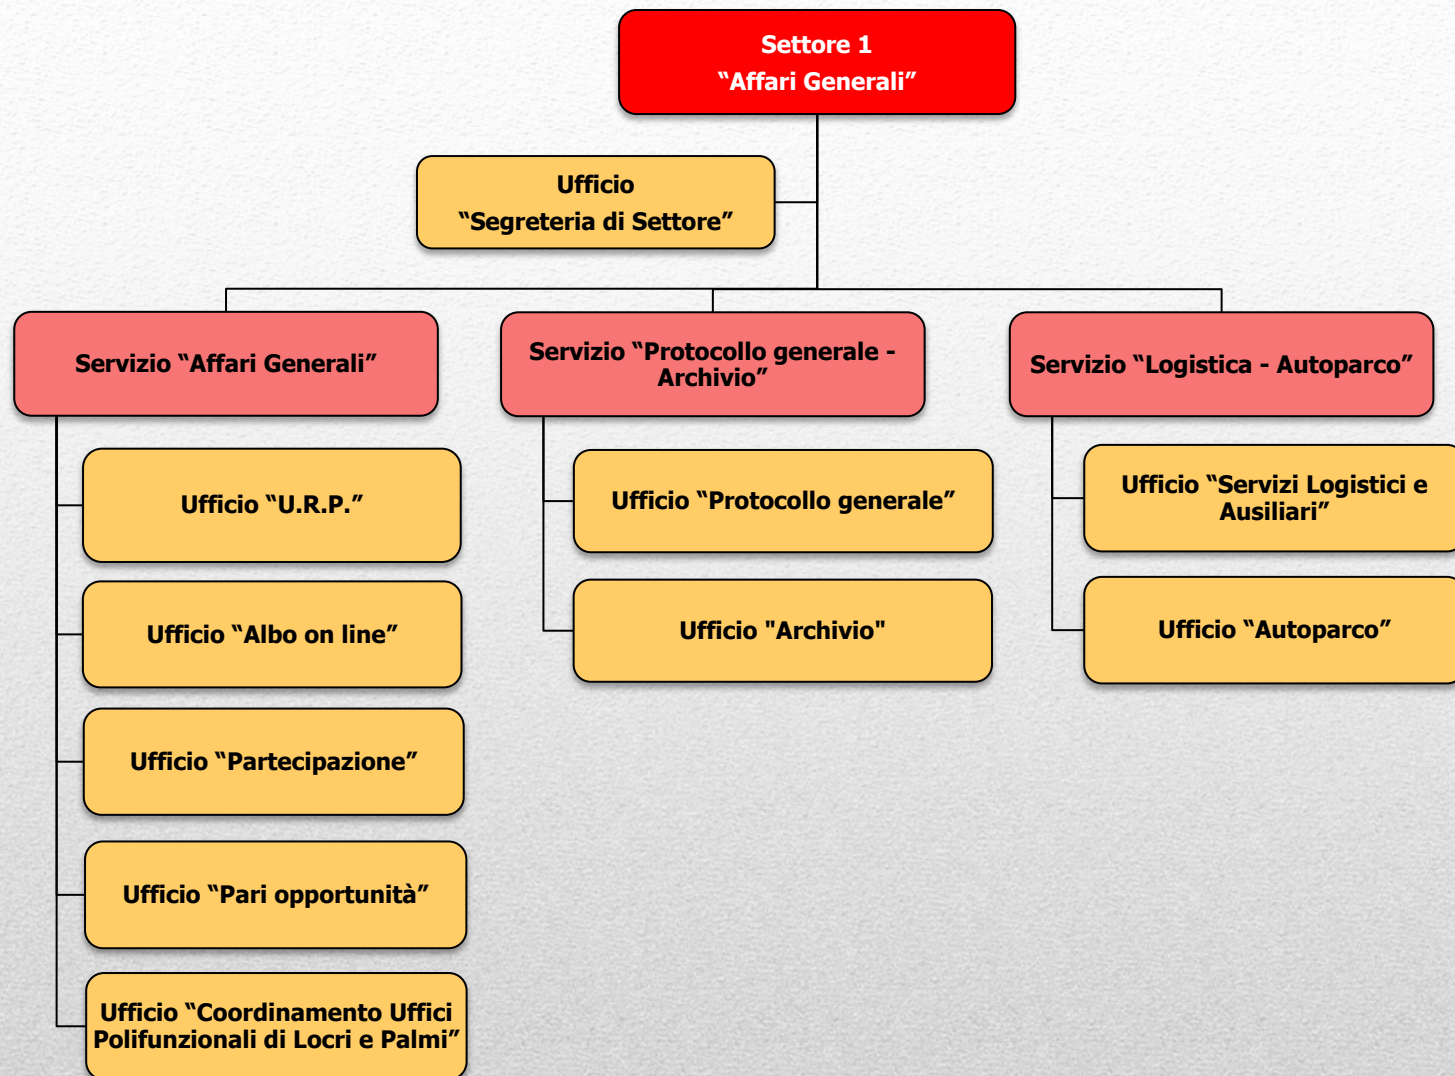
Settore 1
“Affari Generali”

Ufficio
“Segreteria di Settore”

Servizio “Affari Generali”

Ufficio “U.R.P.”

Ufficio “Albo on line”

Ufficio “Partecipazione”

Ufficio “Pari opportunità”

Ufficio “Coordinamento Uffici Polifunzionali di Locri e Palmi”

Servizio “Protocollo generale - Archivio”

Ufficio “Protocollo generale”

Ufficio "Archivio"

Servizio “Logistica - Autoparco”

Ufficio “Servizi Logistici e Ausiliari”

Ufficio “Autoparco”